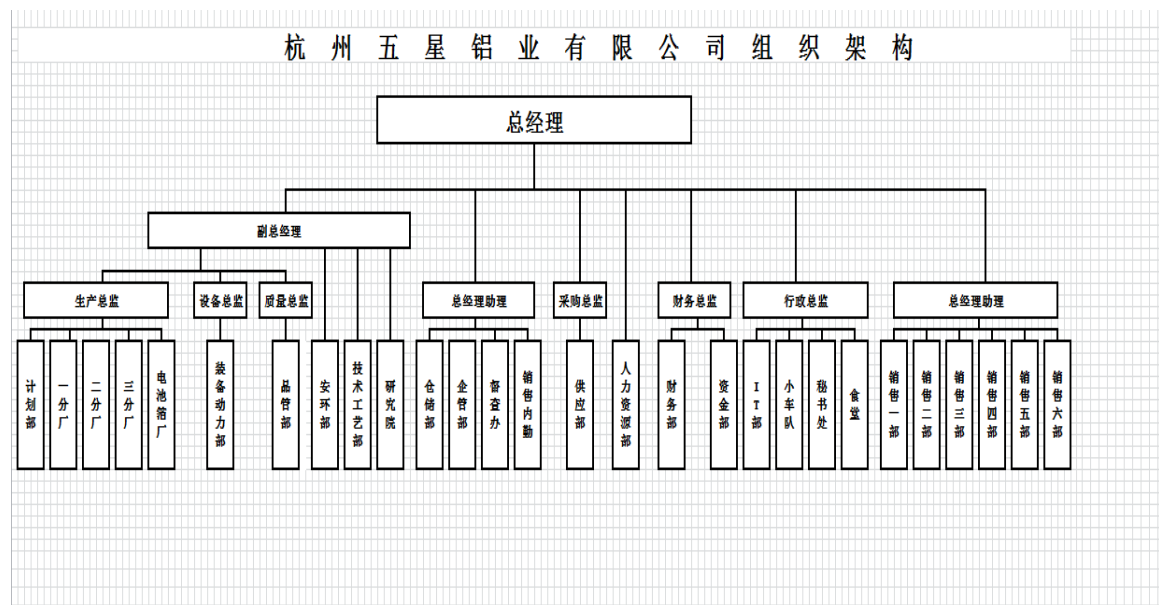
杭州五星铝业有限公司组织架构

总经理

副总经理

生产总监

计划部

一分厂

二分厂

三分厂

电池箔厂

设备总监

装备动力部

质量总监

品管部

安环部

技术工艺部

研究院

总经理助理

仓储部

企管部

督查办

销售内勤

采购总监

供应部

人力资源部

财务总监

财务部

资金部

行政总监

IT部

小车队

秘书处

食堂

总经理助理

销售一部

销售二部

销售三部

销售四部

销售五部

销售六部